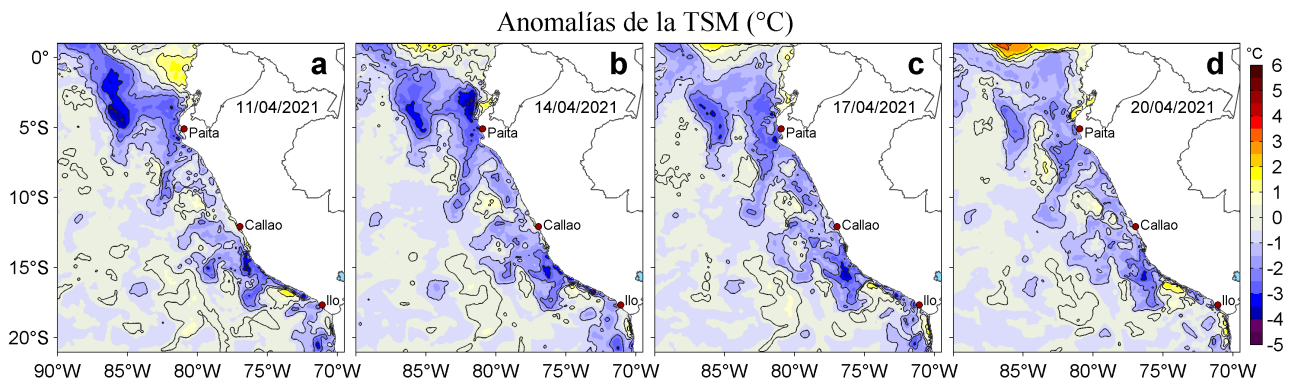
Anomalías de la TSM (°C)

a
11/04/2021
Paita
Callao
Ilo

b
14/04/2021
Paita
Callao
Ilo

c
17/04/2021
Paita
Callao
Ilo

d
20/04/2021
Paita
Callao
Ilo

0°
5°S
10°S
15°S
20°S

90°W 85°W 80°W 75°W 70°W 85°W 80°W 75°W 70°W 85°W 80°W 75°W 70°W 85°W 80°W 75°W 70°W

°C
6
5
4
3
2
1
0
-1
-2
-3
-4
-5